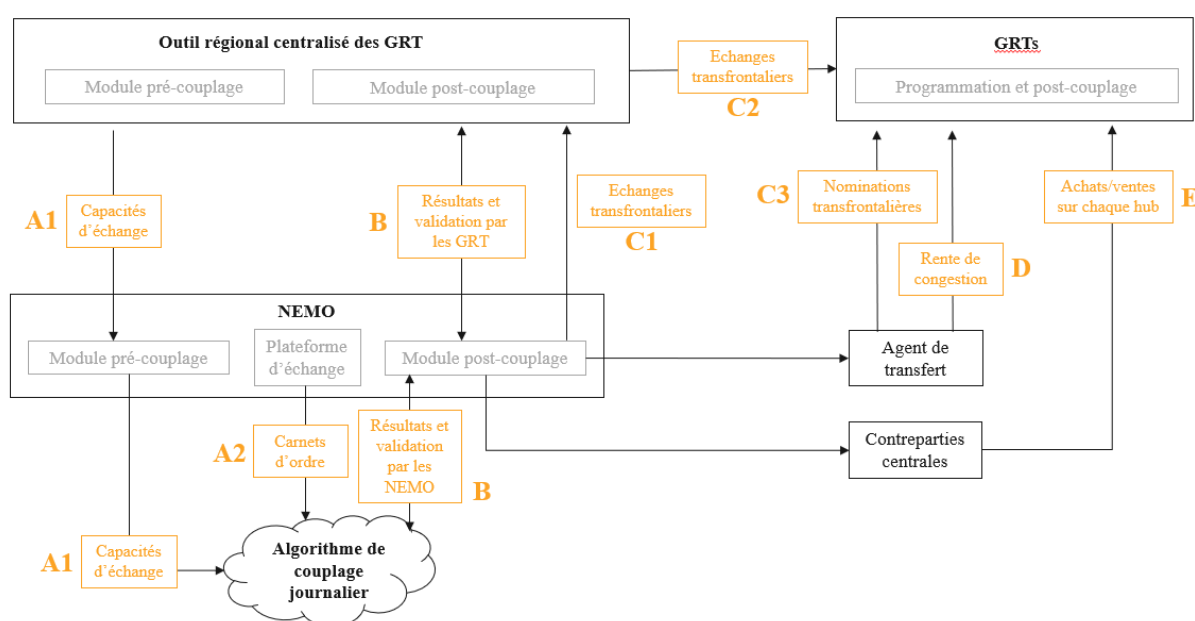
Outil régional centralisé des GRT

Module pré-couplage

Module post-couplage

Echanges transfrontaliers

C2

GRTs

Programmation et post-couplage

A1

Capacités d'échange

B

Résultats et validation par les GRT

Echanges transfrontaliers

C1

C3

Nominations transfrontalières

Rente de congestion

D

Achats/ventes sur chaque hub

E

NEMO

Module pré-couplage

Plateforme d'échange

Module post-couplage

Agent de transfert

A2

Carnets d'ordre

Résultats et validation par les NEMO

B

Contreparties centrales

A1

Capacités d'échange

Algorithme de couplage journalier